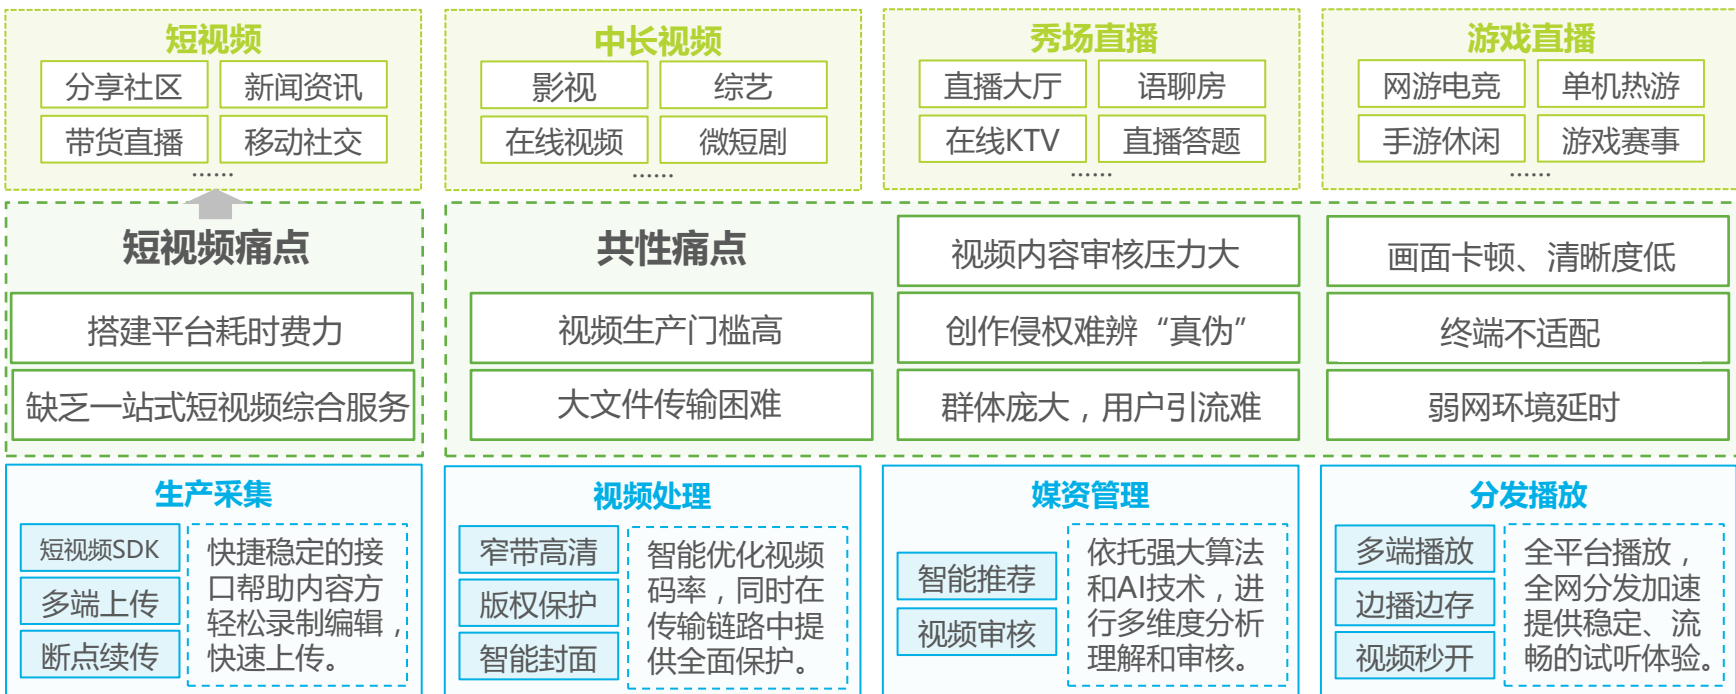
短视频
分享社区
新闻资讯
带货直播
移动社交
……

中长视频
影视
综艺
在线视频
微短剧
……

秀场直播
直播大厅
语聊房
在线KTV
直播答题
……

游戏直播
网游电竞
单机热游
手游休闲
游戏赛事
……

短视频痛点
搭建平台耗时费力
缺乏一站式短视频综合服务

共性痛点
视频生产门槛高
大文件传输困难

视频内容审核压力大
创作侵权难辨“真伪”
群体庞大，用户引流难

画面卡顿、清晰度低
终端不适配
弱网环境延时

生产采集
短视频SDK
多端上传
断点续传
快捷稳定的接口帮助内容方轻松录制编辑，快速上传。

视频处理
窄带高清
版权保护
智能封面
智能优化视频码率，同时在传输链路中提供全面保护。

媒资管理
智能推荐
视频审核
依托强大算法和AI技术，进行多维度分析理解和审核。

分发播放
多端播放
边播边存
视频秒开
全平台播放，全网分发加速提供稳定、流畅的试听体验。